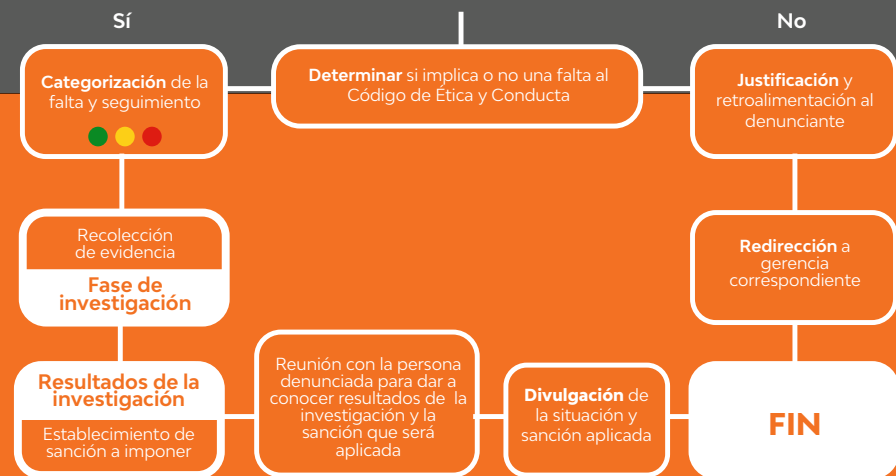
Sí

No

Categorización de la falta y seguimiento

Determinar si implica o no una falta al Código de Ética y Conducta

Justificación y retroalimentación al denunciante

Recolección de evidencia

Fase de investigación

Redirección a gerencia correspondiente

Resultados de la investigación

Establecimiento de sanción a imponer

Reunión con la persona denunciada para dar a conocer resultados de la investigación y la sanción que será aplicada

Divulgación de la situación y sanción aplicada

FIN